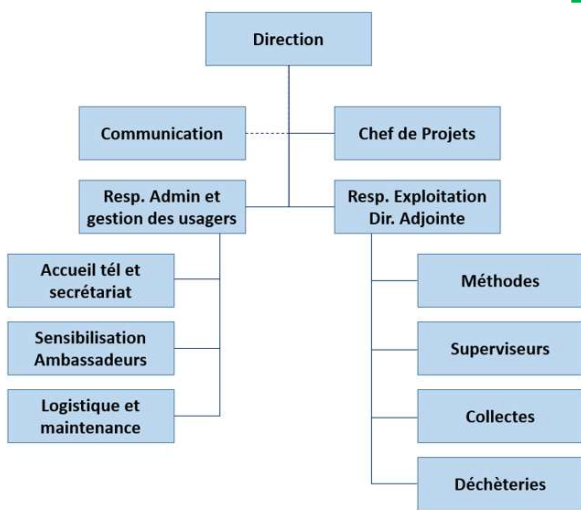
Direction

Communication

Chef de Projets

Resp. Admin et gestion des usagers

Resp. Exploitation Dir. Adjointe

Accueil tél et secrétariat

Sensibilisation Ambassadeurs

Logistique et maintenance

Méthodes

Superviseurs

Collectes

Déchèteries